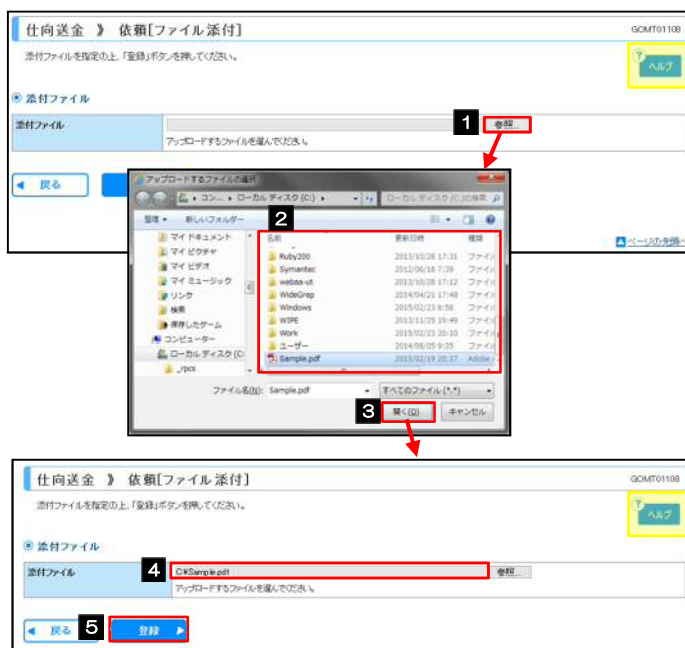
仕向送金 》 依頼[ファイル添付]

GOMT01108

添付ファイルを指定の上、「登録」ボタンを押してください。

ヘルプ

添付ファイル

| 添付ファイル | 参照... |
|---|---|
| | アップロードするファイルを選んでください。 |

1

戻る

アップロードするファイルの選択

コン... ▸ ローカル ディスク (C:) ▸

ローカル ディスク (C:)の検索

整理 ▾ 新しいフォルダー

2

マイ ドキュメント
マイ ピクチャ
マイ ビデオ
マイ ミュージック
リンク
検索
保存したゲーム
コンピューター
ローカル ディスク (C:)
_rpcs

| 名前 | 更新日時 | 種類 |
|---|---|---|
| Ruby200 | 2013/10/28 17:31 | ファイル |
| Symantec | 2012/06/18 7:39 | ファイル |
| webaa-ut | 2013/10/28 17:12 | ファイル |
| WideGrep | 2014/04/21 17:48 | ファイル |
| Windows | 2015/02/23 8:58 | ファイル |
| WIPE | 2013/11/25 19:49 | ファイル |
| Work | 2015/02/23 20:10 | ファイル |
| ユーザー | 2014/08/05 9:35 | ファイル |
| Sample.pdf | 2015/02/19 20:37 | Adobe |

ページの先頭へ

ファイル名(N): Sample.pdf

すべてのファイル (*.*)

3

開く(O)

キャンセル

仕向送金 》 依頼[ファイル添付]

GOMT01108

添付ファイルを指定の上、「登録」ボタンを押してください。

ヘルプ

添付ファイル

4

| 添付ファイル | C:¥Sample.pdf 参照... |
|---|---|
| | アップロードするファイルを選んでください。 |

戻る

5

登録